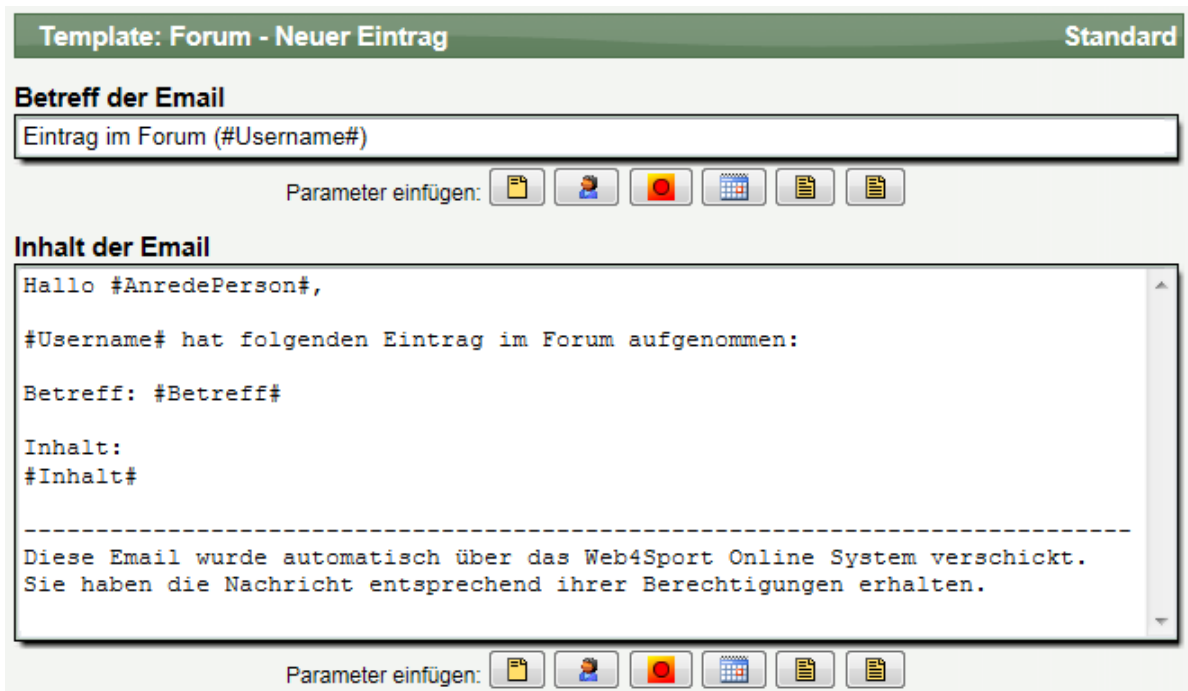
Template: Forum - Neuer Eintrag

Standard

Betreff der Email

Eintrag im Forum (#Username#)

Parameter einfügen:

Inhalt der Email

Hallo #AnredePerson#,

#Username# hat folgenden Eintrag im Forum aufgenommen:

Betreff: #Betreff#

Inhalt:
#Inhalt#

--------------------------------------------------------------------------
Diese Email wurde automatisch über das Web4Sport Online System verschickt.
Sie haben die Nachricht entsprechend ihrer Berechtigungen erhalten.

Parameter einfügen: